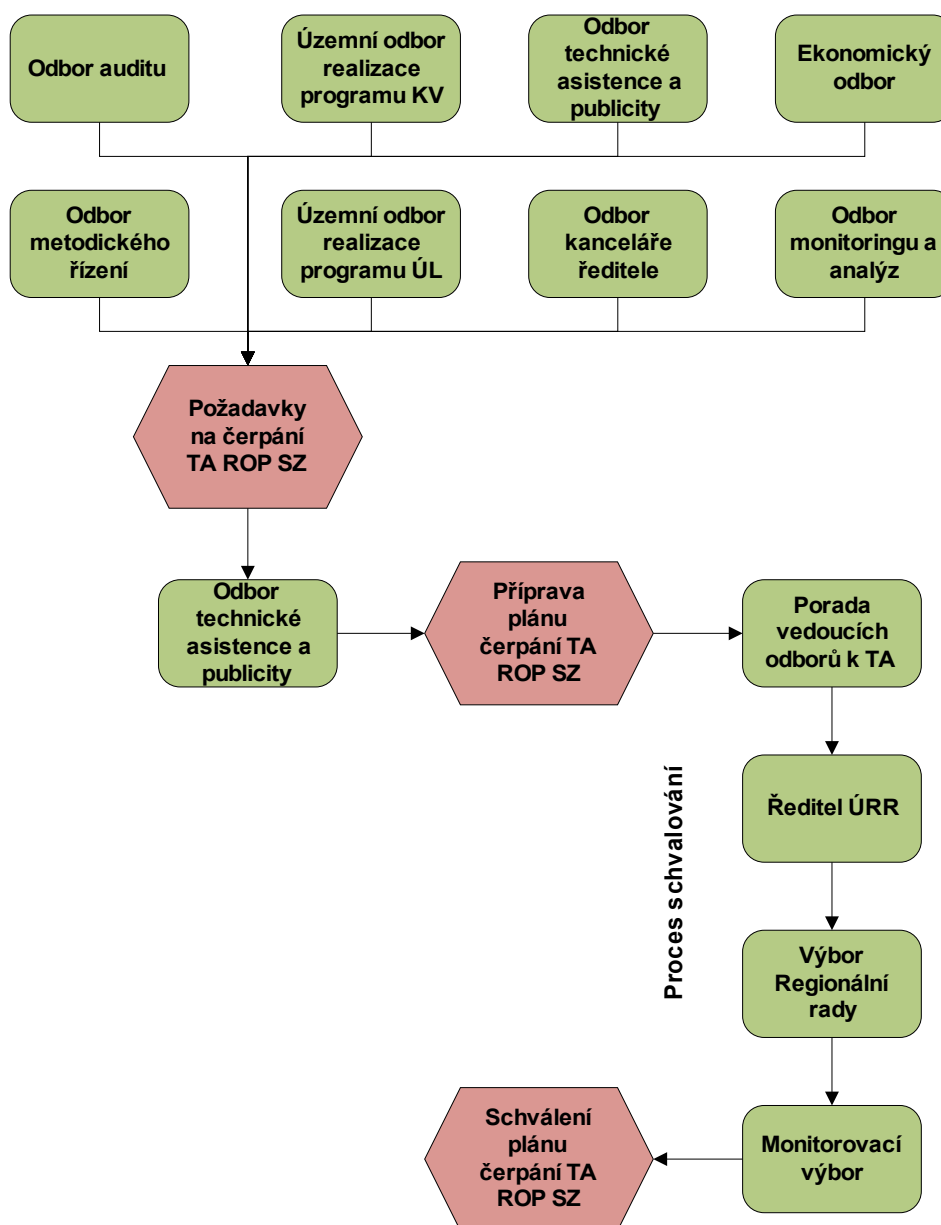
Odbor auditu

Územní odbor realizace programu KV

Odbor technické asistence a publicity

Ekonomický odbor

Odbor metodického řízení

Územní odbor realizace programu ÚL

Odbor kanceláře ředitele

Odbor monitoringu a analýz

Požadavky na čerpání TA ROP SZ

Odbor technické asistence a publicity

Příprava plánu čerpání TA ROP SZ

Porada vedoucích odborů k TA

Proces schvalování

Ředitel ÚRR

Výbor Regionální rady

Schválení plánu čerpání TA ROP SZ

Monitorovací výbor